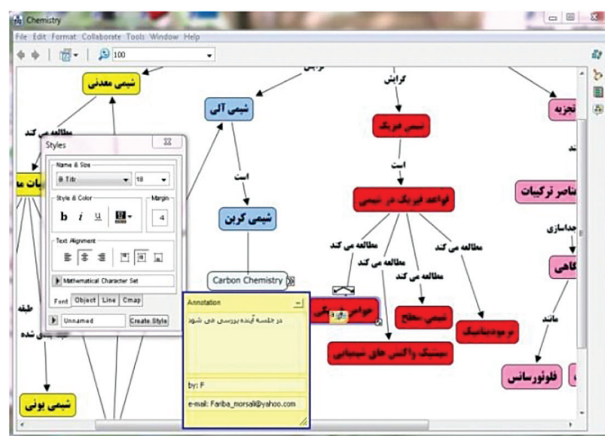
Chemistry
File Edit Format Collaborate Tools Window Help
100

شیمی معدنی
گرایش
گرایش
شیمی آلی
شیمی فیزیک
تجزیه
مطالعه می کند
است
است
عناصر ترکیبات
ترکیبات معد
شیمی کربن
قواعد فیزیک در شیمی
جداسازی
Carbon Chemistry
مطالعه می کند
مطالعه می کند
مطالعه می کند
مطالعه می کند
مطالعه می کند
کاهی
ماند
شیمی سطح
ترمودینامیک
سینتیک واکنش های شیمیایی
فلوئورسانس
طبقه
بندی شده
شیمی یونی

Styles
Name & Size
B Titr
18
Style & Color
b i u
Margin
4
Text Alignment
Mathematical Character Set
Font Object Line Cmap
Unnamed
Create Style

Annotation
در جلسه آینده بررسی می شود
by: F
e-mail: Fariba_morsali@yahoo.com